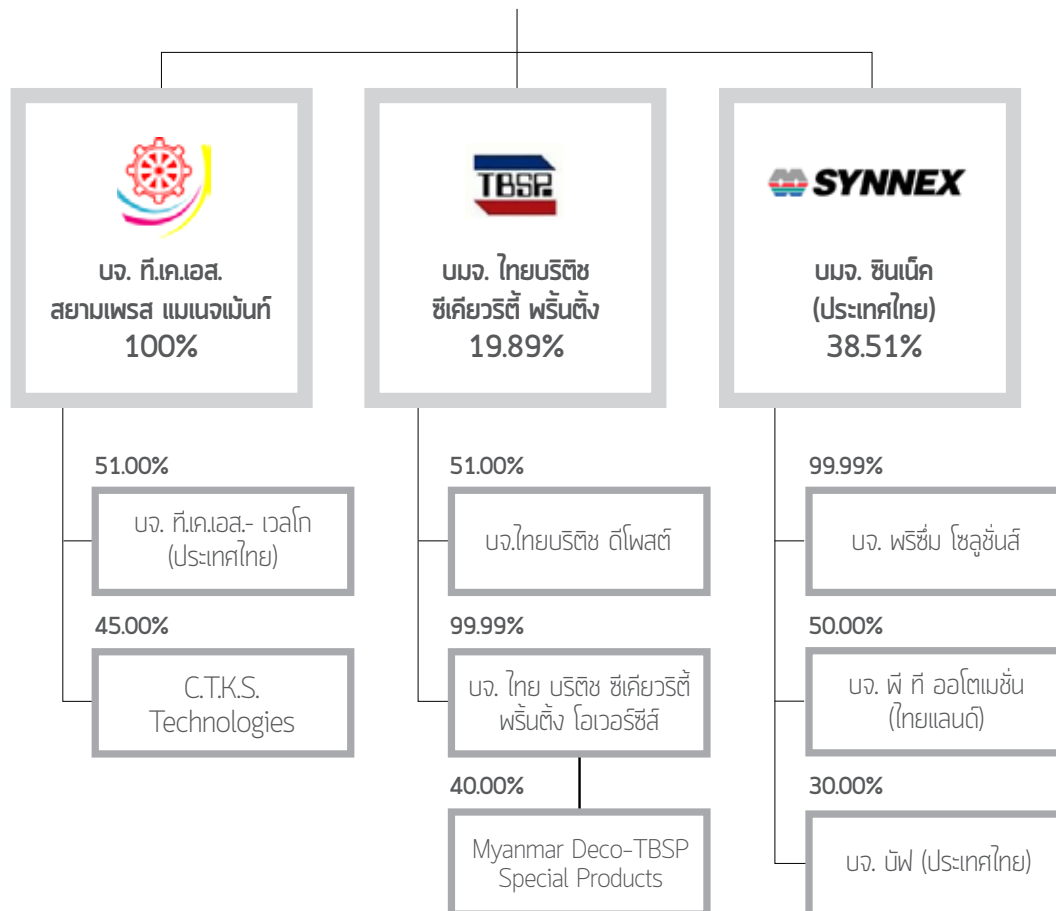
บจ. ที.เค.เอส.
สยามเพรส แมเนจเม้นท์
100%

TBSP

บมจ. ไทยบริติช
ซีเคียวริตี้ พริ้นติ้ง
19.89%

SYNNEX

บมจ. ซินเน็ค
(ประเทศไทย)
38.51%

51.00%

บจ. ที.เค.เอส.- เวลโก
(ประเทศไทย)

45.00%

C.T.K.S.
Technologies

51.00%

บจ.ไทยบริติช ดีโพสต์

99.99%

บจ. ไทย บริติช ซีเคียวริตี้
พริ้นติ้ง โอเวอร์ซีส์

40.00%

Myanmar Deco-TBSP
Special Products

99.99%

บจ. พรีซีม โซลูชั่นส์

50.00%

บจ. พี ที ออโตเมชั่น
(ไทยแลนด์)

30.00%

บจ. บัฟ (ประเทศไทย)